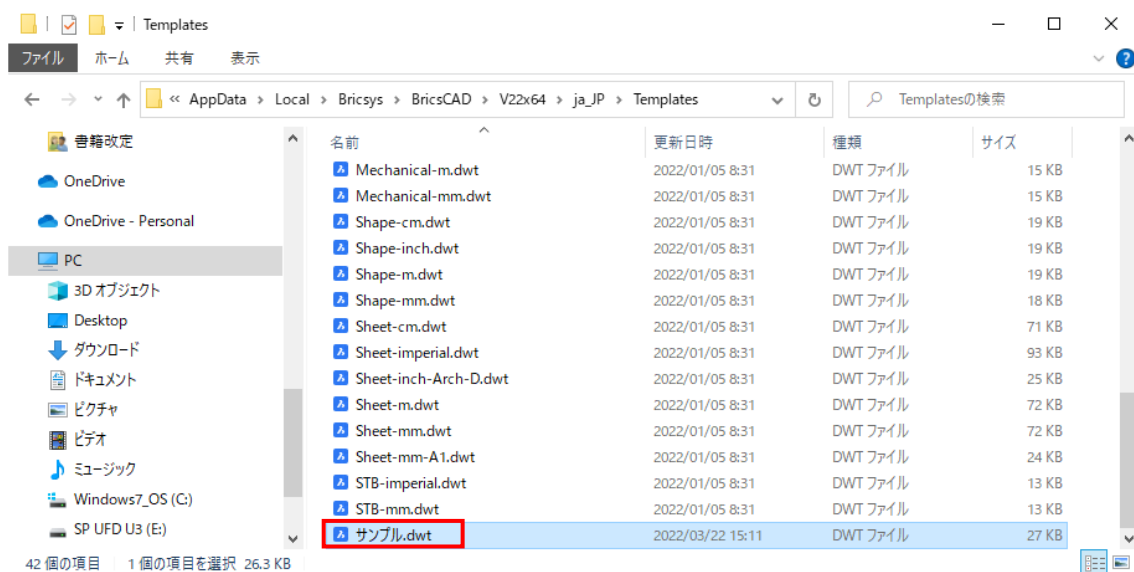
Templates

ファイル ホーム 共有 表示

« AppData › Local › Bricsys › BricsCAD › V22x64 › ja_JP › Templates

Templatesの検索

書籍改定
OneDrive
OneDrive - Personal
PC
3D オブジェクト
Desktop
ダウンロード
ドキュメント
ピクチャ
ビデオ
ミュージック
Windows7_OS (C:)
SP UFD U3 (E:)

| 名前 | 更新日時 | 種類 | サイズ |
|---|---|---|---|
| Mechanical-m.dwt | 2022/01/05 8:31 | DWT ファイル | 15 KB |
| Mechanical-mm.dwt | 2022/01/05 8:31 | DWT ファイル | 15 KB |
| Shape-cm.dwt | 2022/01/05 8:31 | DWT ファイル | 19 KB |
| Shape-inch.dwt | 2022/01/05 8:31 | DWT ファイル | 19 KB |
| Shape-m.dwt | 2022/01/05 8:31 | DWT ファイル | 19 KB |
| Shape-mm.dwt | 2022/01/05 8:31 | DWT ファイル | 18 KB |
| Sheet-cm.dwt | 2022/01/05 8:31 | DWT ファイル | 71 KB |
| Sheet-imperial.dwt | 2022/01/05 8:31 | DWT ファイル | 93 KB |
| Sheet-inch-Arch-D.dwt | 2022/01/05 8:31 | DWT ファイル | 25 KB |
| Sheet-m.dwt | 2022/01/05 8:31 | DWT ファイル | 72 KB |
| Sheet-mm.dwt | 2022/01/05 8:31 | DWT ファイル | 72 KB |
| Sheet-mm-A1.dwt | 2022/01/05 8:31 | DWT ファイル | 24 KB |
| STB-imperial.dwt | 2022/01/05 8:31 | DWT ファイル | 13 KB |
| STB-mm.dwt | 2022/01/05 8:31 | DWT ファイル | 13 KB |
| サンプル.dwt | 2022/03/22 15:11 | DWT ファイル | 27 KB |

42 個の項目 1 個の項目を選択 26.3 KB